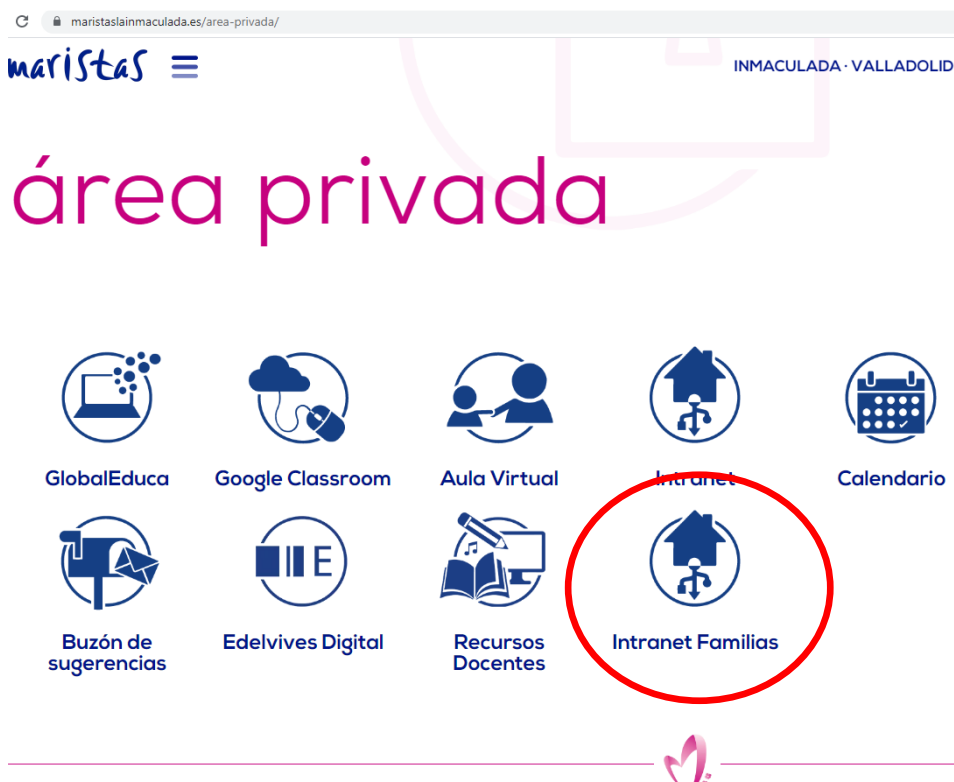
maristaslainmaculada.es/area-privada/

maristas

INMACULADA · VALLADOLID

área privada

GlobalEduca

Google Classroom

Aula Virtual

Intranet

Calendario

Buzón de sugerencias

Edelvives Digital

Recursos Docentes

Intranet Familias